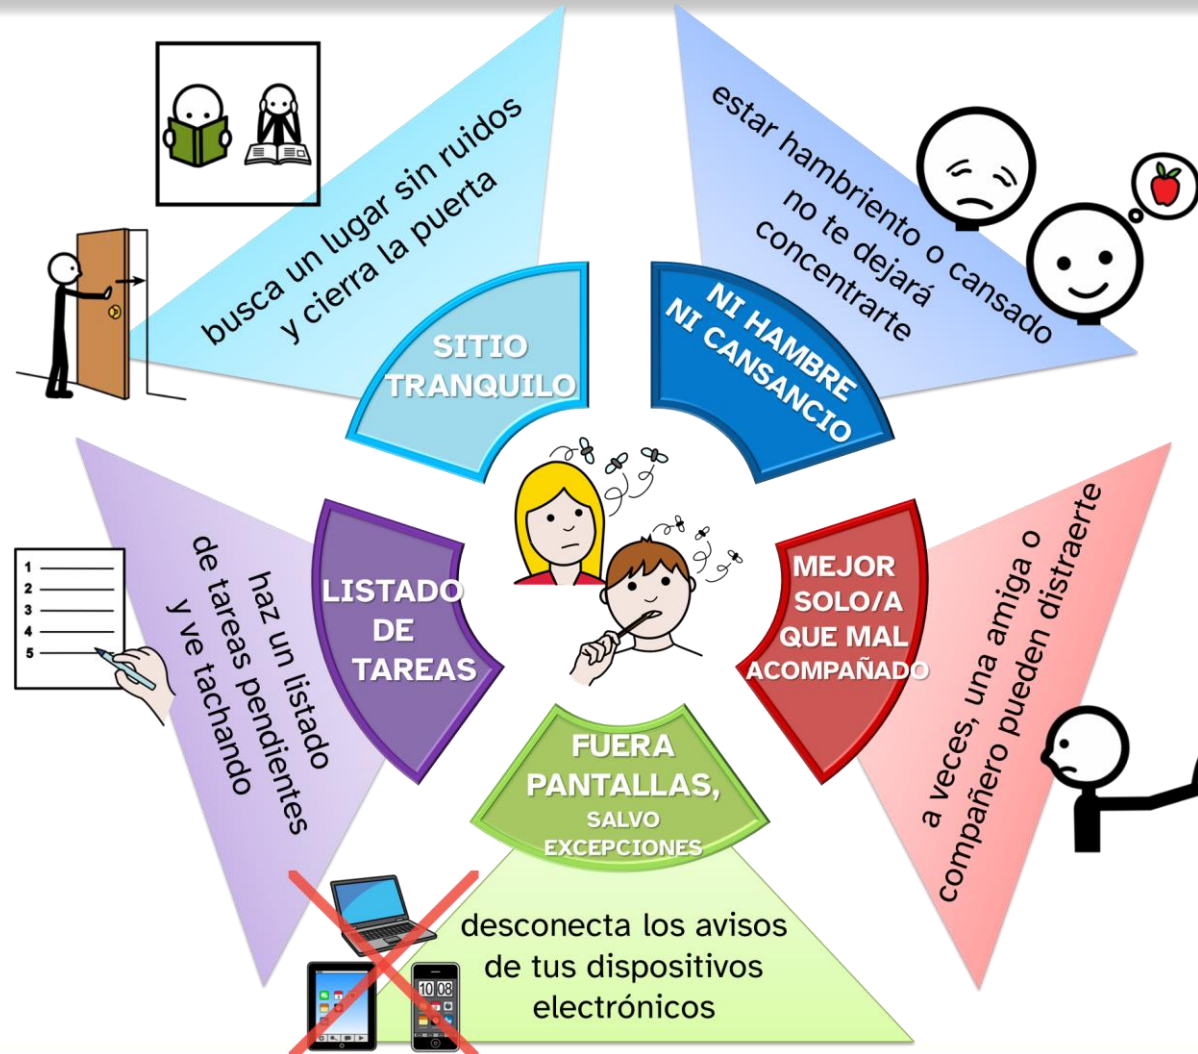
SITIO TRANQUILO

busca un lugar sin ruidos y cierra la puerta

NI HAMBRE NI CANSANCIO

estar hambriento o cansado no te dejará concentrarte

MEJOR SOLO/A QUE MAL ACOMPAÑADO

a veces, una amiga o compañero pueden distraerte

FUERA PANTALLAS, SALVO EXCEPCIONES

desconecta los avisos de tus dispositivos electrónicos

10 08

LISTADO DE TAREAS

haz un listado de tareas pendientes y ve tachando

1
2
3
4
5